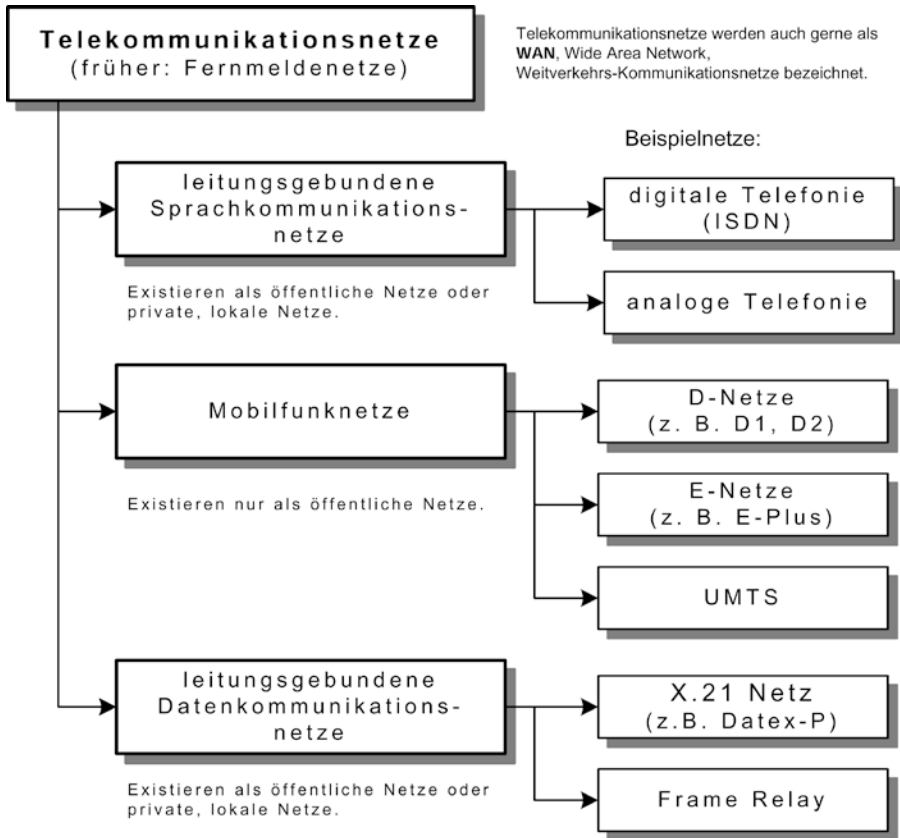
Telekommunikationsnetze
(früher: Fernmeldenetze)

Telekommunikationsnetze werden auch gerne als **WAN**, Wide Area Network, Weitverkehrs-Kommunikationsnetze bezeichnet.

Beispielnetze:

leitungsgebundene Sprachkommunikationsnetze

Existieren als öffentliche Netze oder private, lokale Netze.

digitale Telefonie (ISDN)

analoge Telefonie

Mobilfunknetze

Existieren nur als öffentliche Netze.

D-Netze (z. B. D1, D2)

E-Netze (z. B. E-Plus)

UMTS

leitungsgebundene Datenkommunikationsnetze

Existieren als öffentliche Netze oder private, lokale Netze.

X.21 Netz (z.B. Datex-P)

Frame Relay